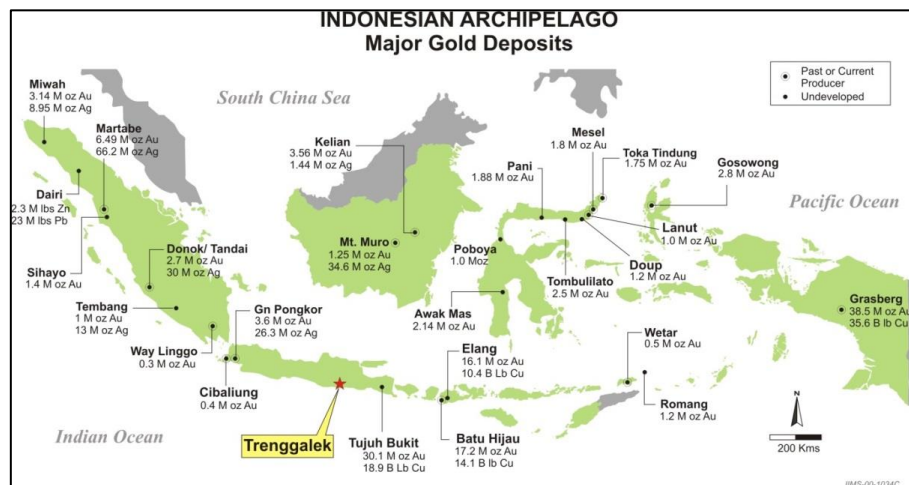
INDONESIAN ARCHIPELAGO
Major Gold Deposits

Past or Current Producer
Undeveloped

South China Sea

Pacific Ocean

Indian Ocean

Miwah
3.14 M oz Au
8.95 M oz Ag

Martabe
6.49 M oz Au
66.2 M oz Ag

Dairi
2.3 M lbs Zn
23 M lbs Pb

Sihayo
1.4 M oz Au

Donok/ Tandai
2.7 M oz Au
30 M oz Ag

Tembang
1 M oz Au
13 M oz Ag

Way Linggo
0.3 M oz Au

Gn Pongkor
3.6 M oz Au
26.3 M oz Ag

Cibaliung
0.4 M oz Au

Trenggalek

Tujuh Bukit
30.1 M oz Au
18.9 B Lb Cu

Kelian
3.56 M oz Au
1.44 M oz Ag

Mt. Muro
1.25 M oz Au
34.6 M oz Ag

Poboya
1.0 Moz

Awak Mas
2.14 M oz Au

Elang
16.1 M oz Au
10.4 B Lb Cu

Batu Hijau
17.2 M oz Au
14.1 B lb Cu

Pani
1.88 M oz Au

Mesel
1.8 M oz Au

Toka Tindung
1.75 M oz Au

Gosowong
2.8 M oz Au

Lanut
1.0 M oz Au

Doup
1.2 M oz Au

Tombulilato
2.5 M oz Au

Wetar
0.5 M oz Au

Romang
1.2 M oz Au

Grasberg
38.5 M oz Au
35.6 B lb Cu

N

200 Kms

IIMS-00-1034C